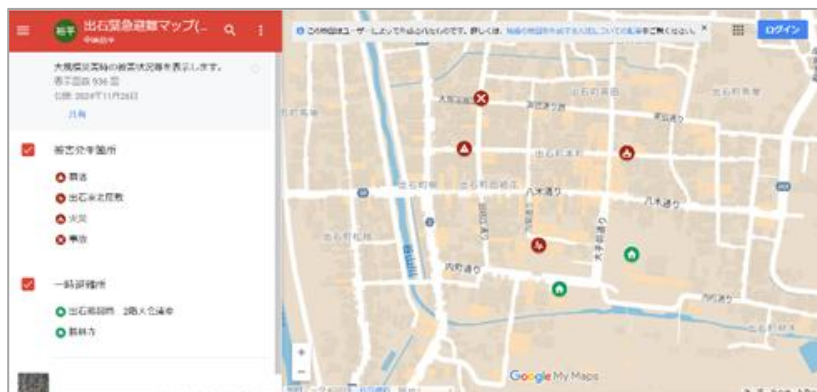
出石緊急避難マップ(...

大規模災害時の被害状況等を表示します。
表示回数 936 回
公開: 2024年11月26日

共有

被害発生箇所

倒壊

出石家老屋敷

火災

事故

一時避難所

出石城跡

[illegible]

ログイン

Google My Maps